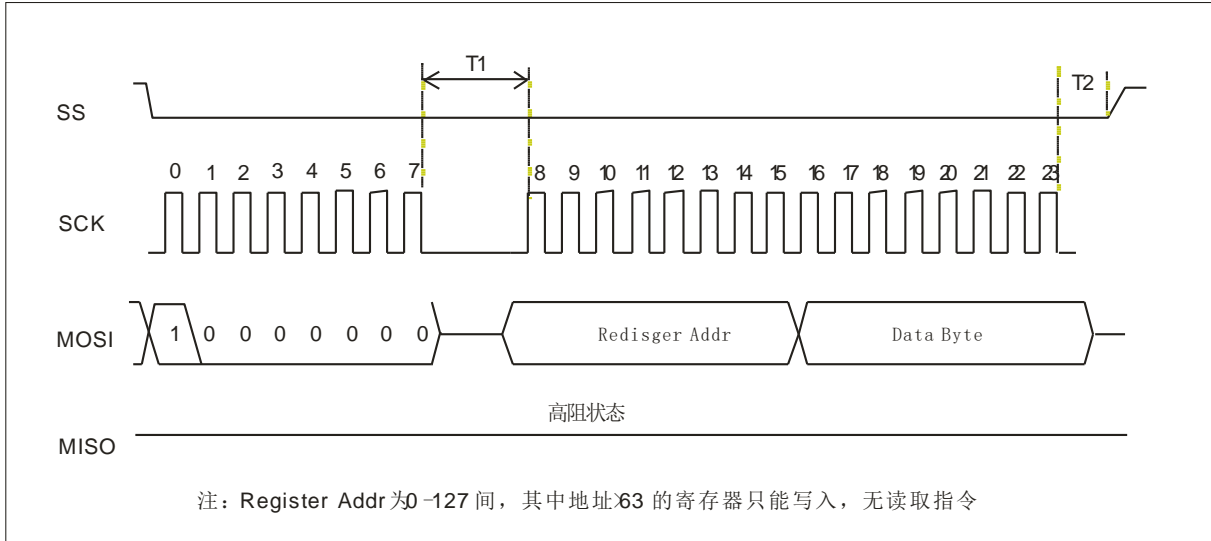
T1

T2

SS

0 1 2 3 4 5 6 7

8 9 10 11 12 13 14 15 16 17 18 19 20 21 22 23

SCK

MOSI

1 0 0 0 0 0 0 0

Redisger Addr

Data Byte

高阻状态

MISO

注：Register Addr 为0 -127 间，其中地址>63 的寄存器只能写入，无读取指令